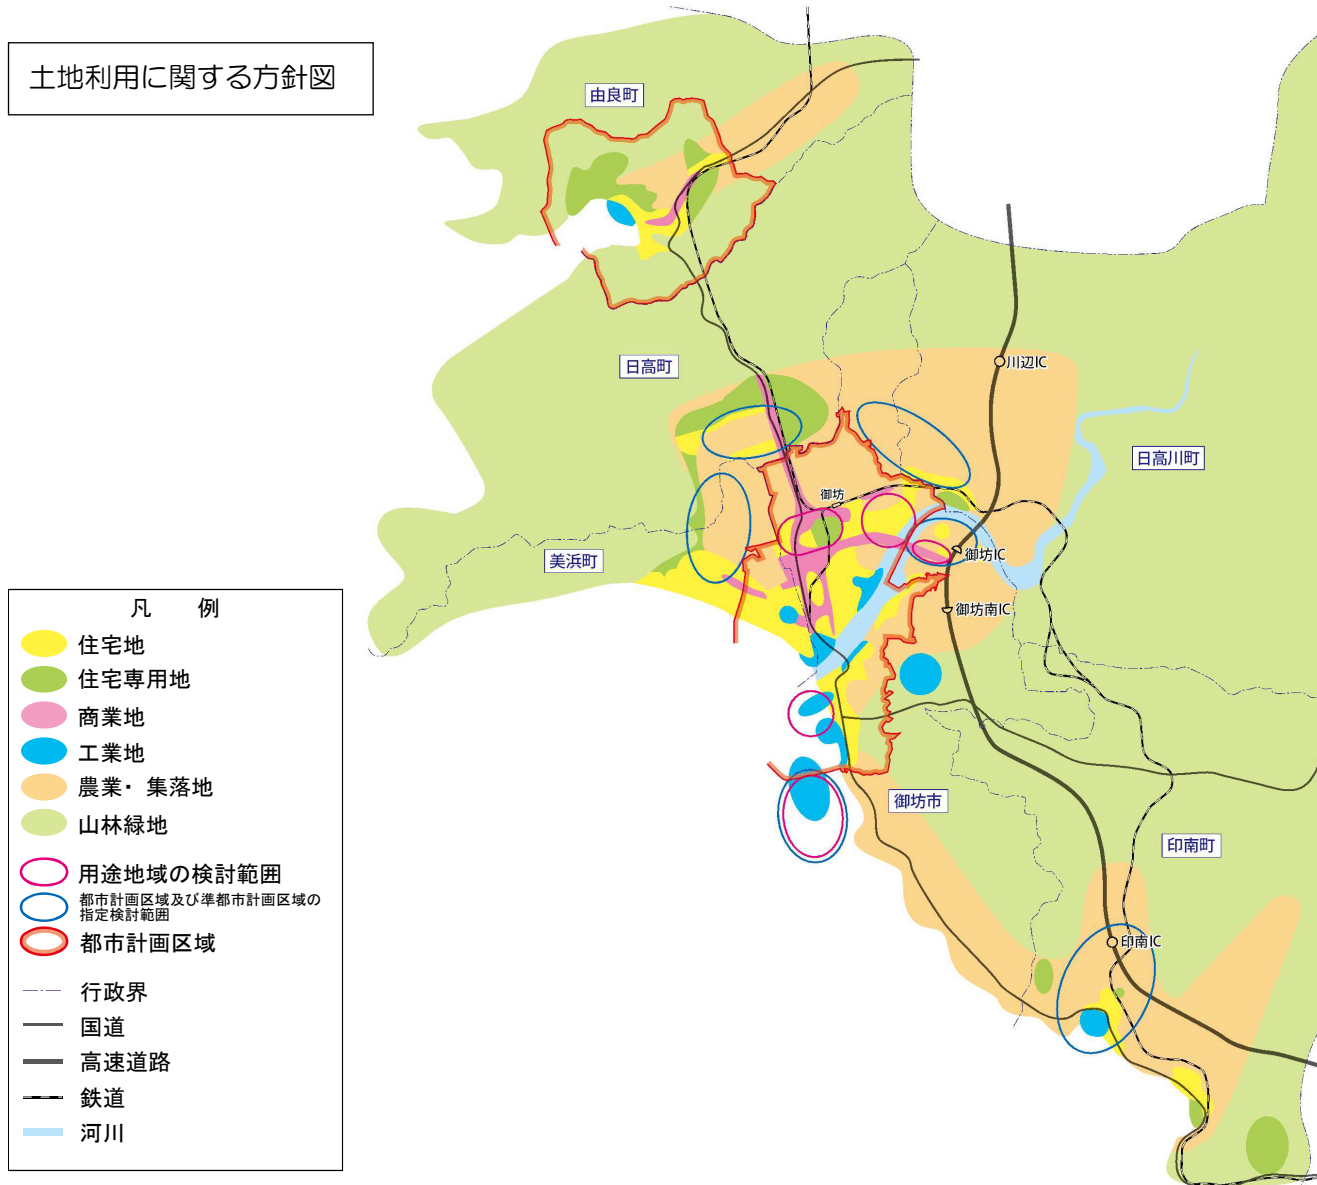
土地利用に関する方針図

由良町

日高町

川辺IC

日高川町

御坊

御坊IC

美浜町

御坊南IC

御坊市

印南町

印南IC

凡　例
住宅地
住宅専用地
商業地
工業地
農業・集落地
山林緑地
用途地域の検討範囲
都市計画区域及び準都市計画区域の指定検討範囲
都市計画区域
行政界
国道
高速道路
鉄道
河川